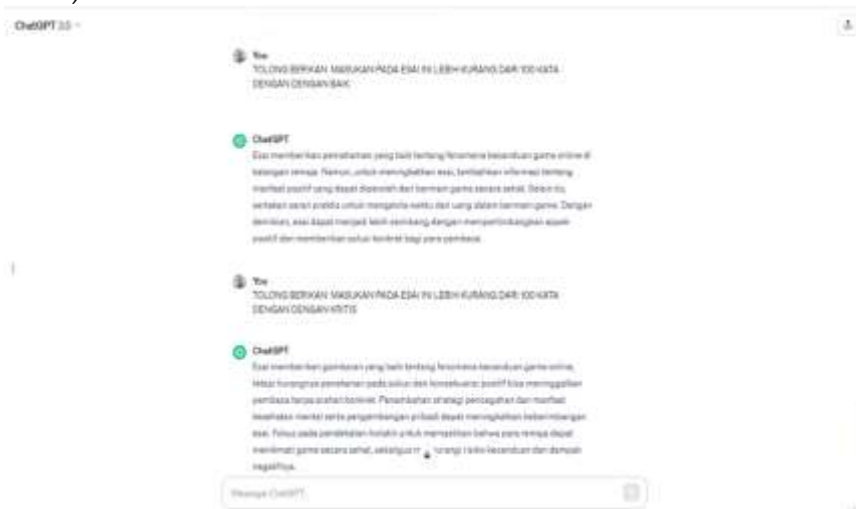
ChatGPT 3.5

You
TOLONG BERIKAN MASUKAN PADA ESAI INI LEBIH KURANG DARI 100 KATA DENGAN DENGAN BAIK

ChatGPT
Esai memberikan penjelasan yang baik tentang fenomena kecanduan game online di kalangan remaja. Namun, untuk meningkatkan esai, tambahkan informasi tentang manfaat positif yang dapat diperoleh dari bermain game secara sehat. Selain itu, sertakan saran praktis untuk mengelola waktu dan uang dalam bermain game. Dengan demikian, esai dapat menjadi lebih seimbang dengan mempertimbangkan aspek positif dan memberikan solusi konkret bagi para pembaca.

You
TOLONG BERIKAN MASUKAN PADA ESAI INI LEBIH KURANG DARI 100 KATA DENGAN DENGAN KRITIS

ChatGPT
Esai memberikan gambaran yang baik tentang fenomena kecanduan game online, tetapi kurangnya penekanan pada solusi dan konsekuensi positif bisa meninggalkan pembaca tanpa arahan konkret. Penambahan strategi pencegahan dan manfaat kesehatan mental serta pengembangan pribadi dapat meningkatkan keseimbangan esai. Fokus pada pendekatan holistik untuk memastikan bahwa para remaja dapat menikmati game secara sehat, sekaligus m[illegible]urangi risiko kecanduan dan dampak negatifnya.

Message ChatGPT...